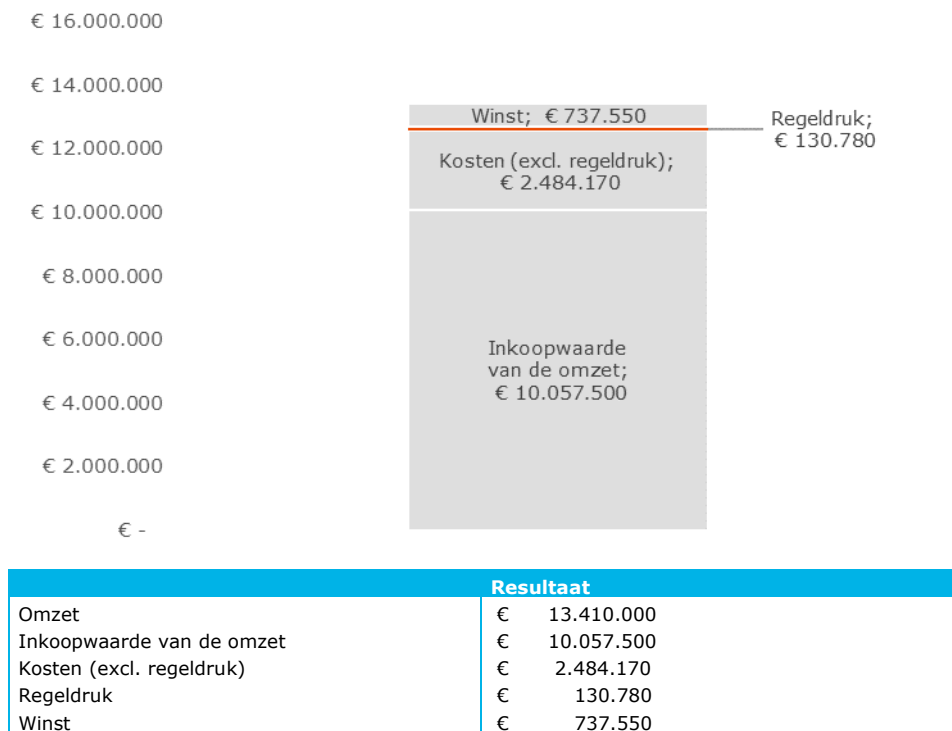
€ 16.000.000
€ 14.000.000
€ 12.000.000
€ 10.000.000
€ 8.000.000
€ 6.000.000
€ 4.000.000
€ 2.000.000
€ -

Winst; € 737.550

Regeldruk; € 130.780

Kosten (excl. regeldruk); € 2.484.170

Inkoopwaarde van de omzet; € 10.057.500

| | Resultaat |
|---|---|
| Omzet | € 13.410.000 |
| Inkoopwaarde van de omzet | € 10.057.500 |
| Kosten (excl. regeldruk) | € 2.484.170 |
| Regeldruk | € 130.780 |
| Winst | € 737.550 |